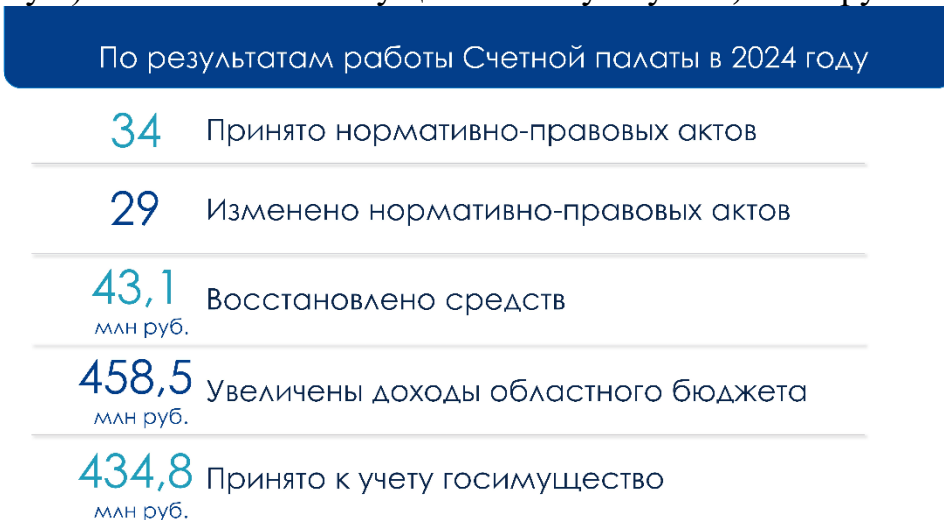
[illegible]

По результатам работы Счетной палаты в 2024 году

34 Принято нормативно-правовых актов

29 Изменено нормативно-правовых актов

43,1 млн руб. Восстановлено средств

458,5 млн руб. Увеличены доходы областного бюджета

434,8 млн руб. Принято к учету госимущество